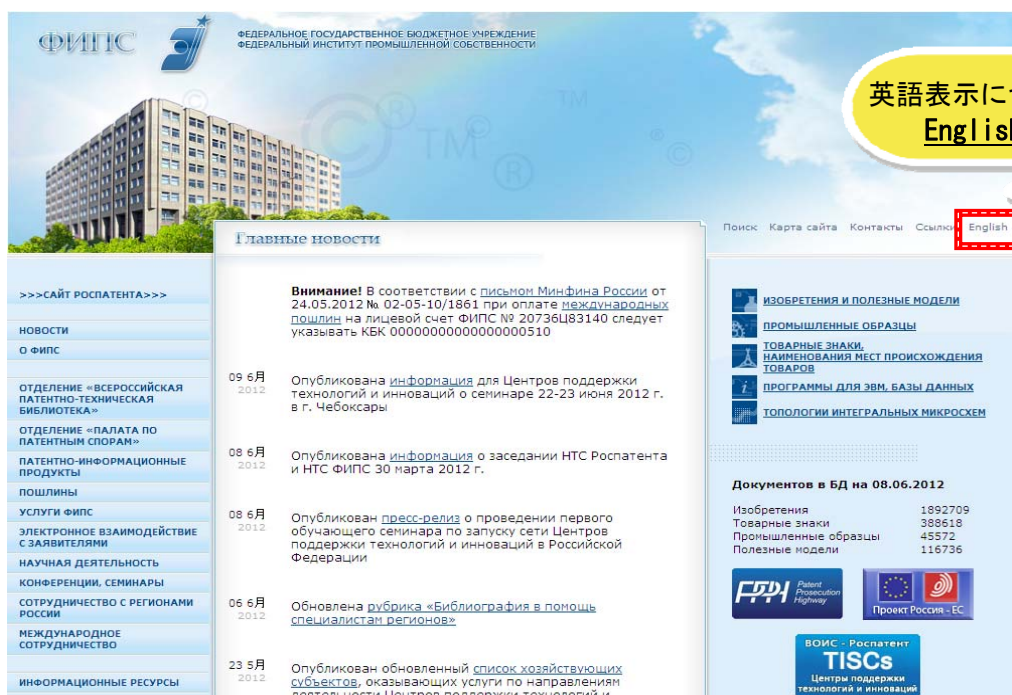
ФИПС

ФЕДЕРАЛЬНОЕ ГОСУДАРСТВЕННОЕ БЮДЖЕТНОЕ УЧРЕЖДЕНИЕ
ФЕДЕРАЛЬНЫЙ ИНСТИТУТ ПРОМЫШЛЕННОЙ СОБСТВЕННОСТИ

英語表示に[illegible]
Englis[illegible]

Поиск Карта сайта Контакты Ссылки English

Главные новости

>>>САЙТ РОСПАТЕНТА>>>

НОВОСТИ
О ФИПС

ОТДЕЛЕНИЕ «ВСЕРОССИЙСКАЯ ПАТЕНТНО-ТЕХНИЧЕСКАЯ БИБЛИОТЕКА»
ОТДЕЛЕНИЕ «ПАЛАТА ПО ПАТЕНТНЫМ СПОРАМ»
ПАТЕНТНО-ИНФОРМАЦИОННЫЕ ПРОДУКТЫ
ПОШЛИНЫ
УСЛУГИ ФИПС
ЭЛЕКТРОННОЕ ВЗАИМОДЕЙСТВИЕ С ЗАЯВИТЕЛЯМИ
НАУЧНАЯ ДЕЯТЕЛЬНОСТЬ
КОНФЕРЕНЦИИ, СЕМИНАРЫ
СОТРУДНИЧЕСТВО С РЕГИОНАМИ РОССИИ
МЕЖДУНАРОДНОЕ СОТРУДНИЧЕСТВО

ИНФОРМАЦИОННЫЕ РЕСУРСЫ

**Внимание!** В соответствии с письмом Минфина России от 24.05.2012 № 02-05-10/1861 при оплате международных пошлин на лицевой счет ФИПС № 20736Ц83140 следует указывать КБК 00000000000000000510

09 6月 2012
Опубликована информация для Центров поддержки технологий и инноваций о семинаре 22-23 июня 2012 г. в г. Чебоксары

08 6月 2012
Опубликована информация о заседании НТС Роспатента и НТС ФИПС 30 марта 2012 г.

08 6月 2012
Опубликован пресс-релиз о проведении первого обучающего семинара по запуску сети Центров поддержки технологий и инноваций в Российской Федерации

06 6月 2012
Обновлена рубрика «Библиография в помощь специалистам регионов»

23 5月 2012
Опубликован обновленный список хозяйствующих субъектов, оказывающих услуги по направлениям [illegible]

ИЗОБРЕТЕНИЯ И ПОЛЕЗНЫЕ МОДЕЛИ
ПРОМЫШЛЕННЫЕ ОБРАЗЦЫ
ТОВАРНЫЕ ЗНАКИ, НАИМЕНОВАНИЯ МЕСТ ПРОИСХОЖДЕНИЯ ТОВАРОВ
ПРОГРАММЫ ДЛЯ ЭВМ, БАЗЫ ДАННЫХ
ТОПОЛОГИИ ИНТЕГРАЛЬНЫХ МИКРОСХЕМ

Документов в БД на 08.06.2012

| | |
|---|---|
| Изобретения | 1892709 |
| Товарные знаки | 388618 |
| Промышленные образцы | 45572 |
| Полезные модели | 116736 |

PPH Patent Prosecution Highway
Проект Россия - ЕС

ВОИС - Роспатент
TISCs
Центры поддержки технологий и инноваций